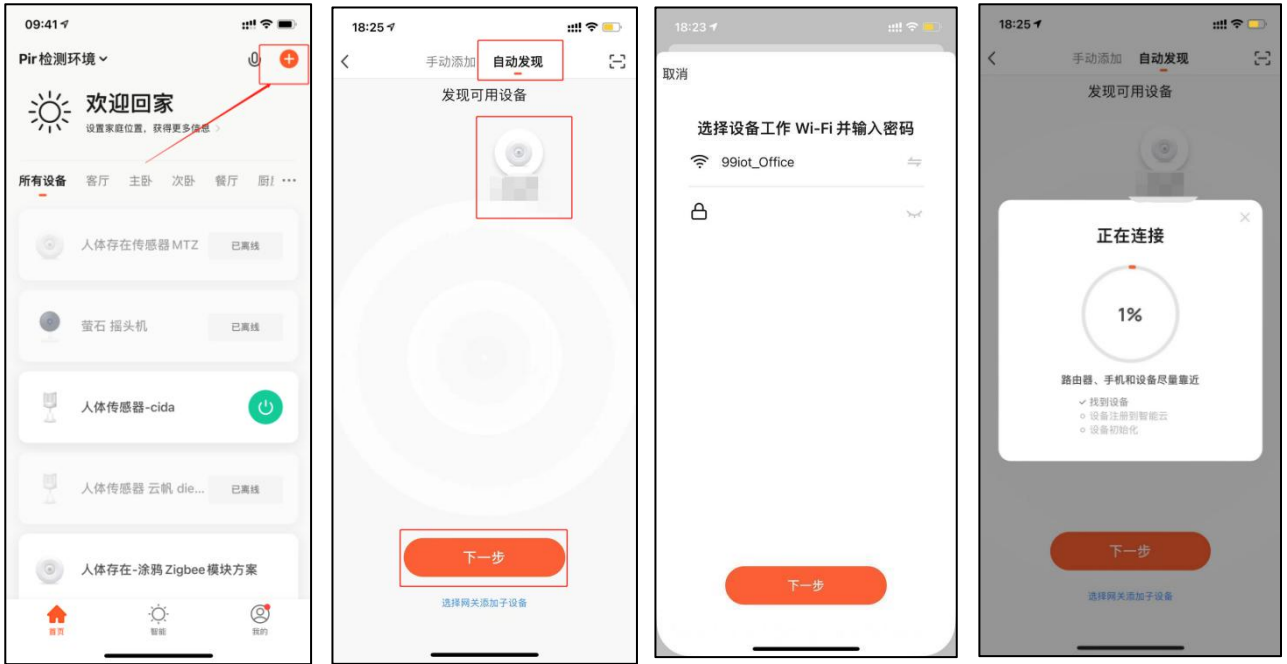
09:41

Pir检测环境

欢迎回家
设置家庭位置，获得更多信息 >

所有设备 客厅 主卧 次卧 餐厅 厨房 ···

人体存在传感器 MTZ 已离线

萤石 摇头机 已离线

人体传感器-cida

人体传感器 云帆 die... 已离线

人体存在-涂鸦 Zigbee 模块方案

首页 智能 我的

18:25

手动添加 自动发现

发现可用设备

下一步

选择网关添加子设备

18:23

取消

选择设备工作 Wi-Fi 并输入密码

99iot_Office

下一步

18:25

手动添加 自动发现

发现可用设备

正在连接

1%

路由器、手机和设备尽量靠近

找到设备
设备注册到智能云
设备初始化

下一步

选择网关添加子设备